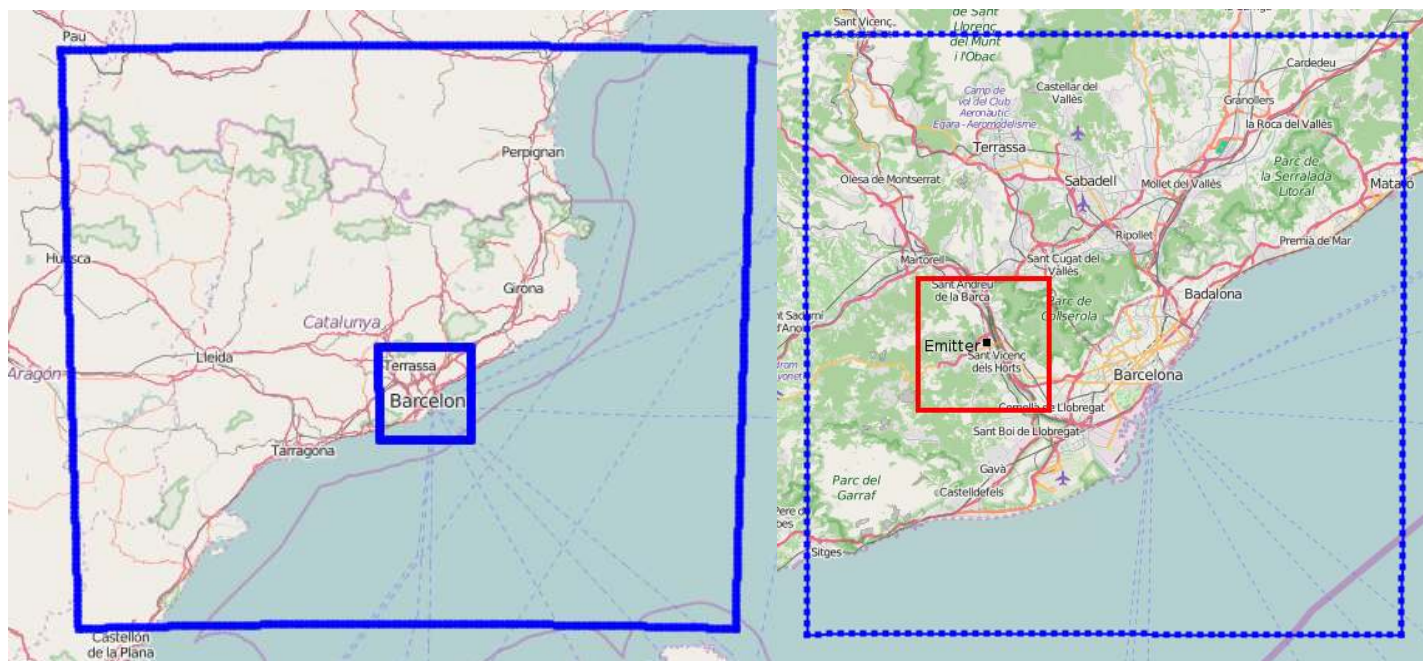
Pau

Perpignan

Huesca

Girona

Catalunya

Lleida

Aragon

Terrassa

Barcelon

Tarragona

Castellon de la Plana

Sant Vicenç

de Sant Llorenç del Munt i l'Obac

Castellar del Vallès

Cardedeu

Camp de vol del Club Aeronàutic Egara - Aeromodelisme

Granollers

la Roca del Vallès

Terrassa

Parc de la Serralada Litoral

Olesa de Montserrat

Sabadell

Mollet del Vallès

Mataró

Ripollet

Premià de Mar

Martorell

Sant Cugat del Vallès

Sant Andreu de la Barca

Parc de Collserola

Badalona

Sant Sadurní d'Anoia

Emitter

Sant Vicenç dels Horts

Barcelona

Cornellà de Llobregat

Sant Boi de Llobregat

Parc del Garraf

Gavà

Castelldefels

Sitges